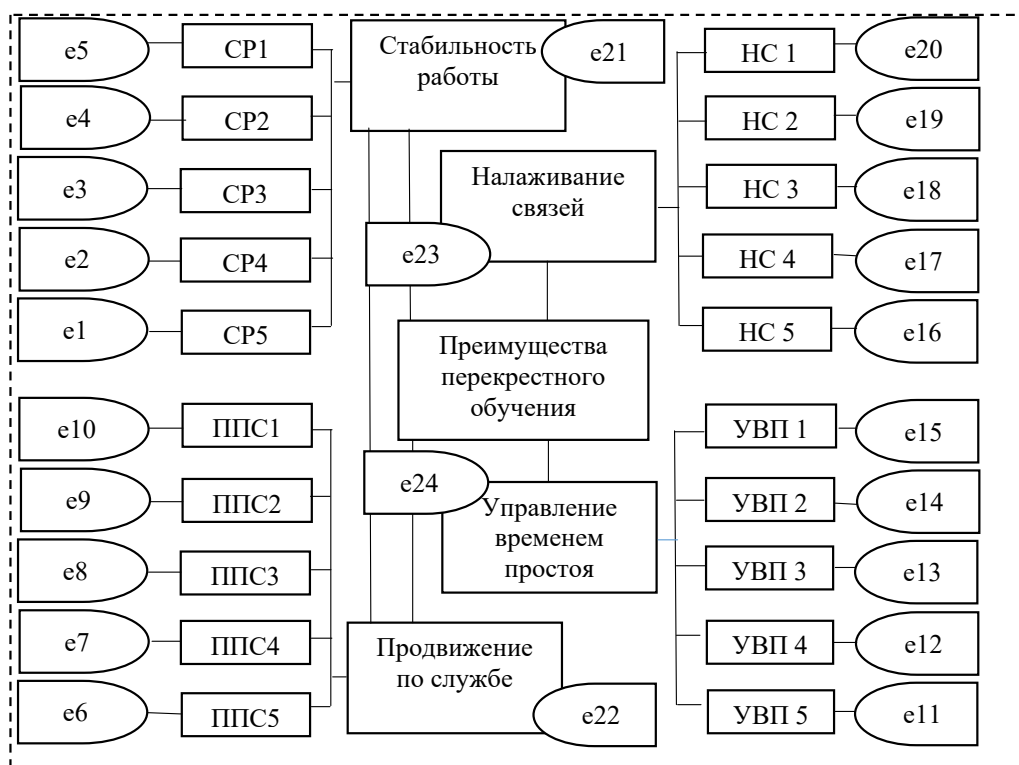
e5
CP1
Стабильность работы
e21
HC 1
e20
e4
CP2
HC 2
e19
e3
CP3
Налаживание связей
HC 3
e18
e2
CP4
e23
HC 4
e17
e1
CP5
HC 5
e16
Преимущества перекрестного обучения
e10
ППС1
УВП 1
e15
e9
ППС2
e24
Управление временем простоя
УВП 2
e14
e8
ППС3
УВП 3
e13
e7
ППС4
УВП 4
e12
Продвижение по службе
e6
ППС5
e22
УВП 5
e11